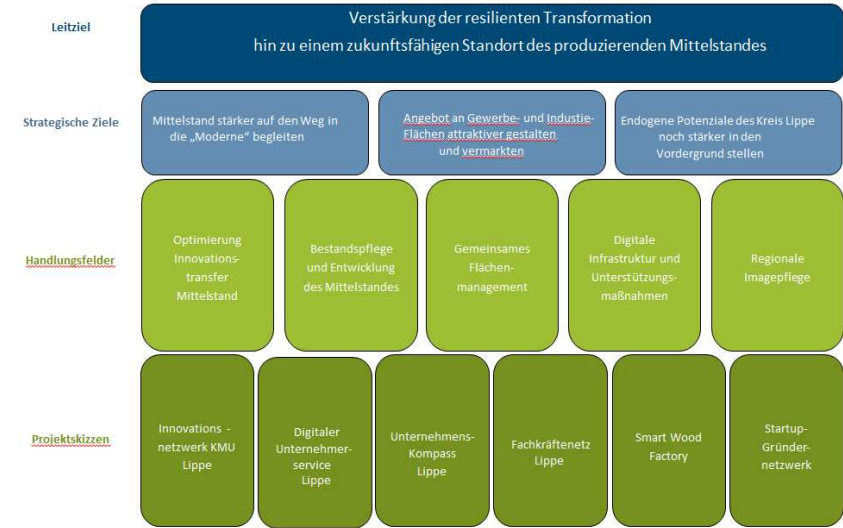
Leitziel

Verstärkung der resilienten Transformation hin zu einem zukunftsfähigen Standort des produzierenden Mittelstandes

Strategische Ziele

Mittelstand stärker auf den Weg in die „Moderne" begleiten

Angebot an Gewerbe- und Industie-Flächen attraktiver gestalten und vermarkten

Endogene Potenziale des Kreis Lippe noch stärker in den Vordergrund stellen

Handlungsfelder

Optimierung Innovationstransfer Mittelstand

Bestandspflege und Entwicklung des Mittelstandes

Gemeinsames Flächenmanagement

Digitale Infrastruktur und Unterstützungsmaßnahmen

Regionale Imagepflege

Projektskizzen

Innovations - netzwerk KMU Lippe

Digitaler Unternehmerservice Lippe

Unternehmens-Kompass Lippe

Fachkräftenetz Lippe

Smart Wood Factory

Startup-Gründernetzwerk